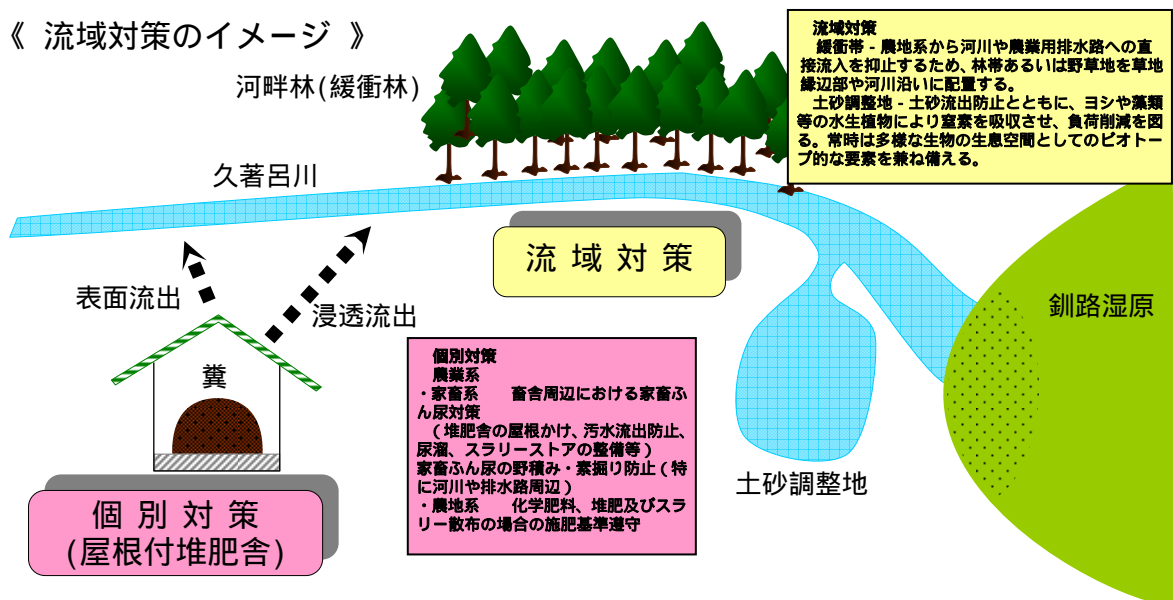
《 流域対策のイメージ 》

河畔林(緩衝林)

流域対策
緩衝帯 - 農地系から河川や農業用排水路への直接流入を抑止するため、林帯あるいは野草地を草地縁辺部や河川沿いに配置する。
土砂調整地 - 土砂流出防止とともに、ヨシや藻類等の水生植物により窒素を吸収させ、負荷削減を図る。常時は多様な生物の生息空間としてのビオトープ的な要素を兼ね備える。

久著呂川

流 域 対 策

表面流出

浸透流出

糞

釧路湿原

個別対策
農業系
・家畜系　　畜舎周辺における家畜ふん尿対策
（堆肥舎の屋根かけ、汚水流出防止、尿溜、スラリーストアの整備等）
家畜ふん尿の野積み・素掘り防止（特に河川や排水路周辺）
・農地系　　化学肥料、堆肥及びスラリー散布の場合の施肥基準遵守

土砂調整地

個 別 対 策
(屋根付堆肥舎)